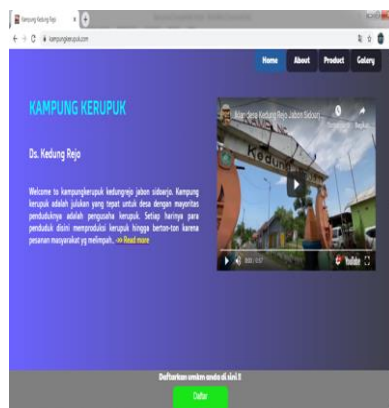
Kampung Kedung Rejo
kampungkerupuk.com

Home
About
Product
Galery

KAMPUNG KERUPUK

Ds. Kedung Rejo

Welcome to kampungkerupuk kedungrejo jabon sidoarjo. Kampung kerupuk adalah julukan yang tepat untuk desa dengan mayoritas penduduknya adalah pengusaha kerupuk. Setiap harinya para penduduk disini memproduksi kerupuk hingga berton-ton karena pesanan masyarakat yg melimpah.. >> Read more

Alam desa Kedung Rejo Jabon Sidoarjo
Kedung
0:00 / 0:57
YouTube

Daftarkan umkm anda di sini !!
Daftar